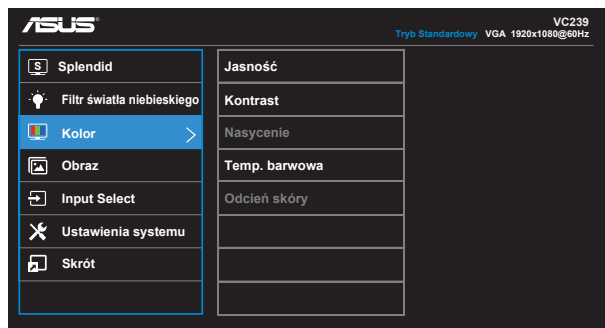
ASUS

VC239

Tryb Standardowy VGA 1920x1080@60Hz

S Splendid

Filtr światła niebieskiego

Kolor >

Obraz

Input Select

Ustawienia systemu

Skrót

Jasność

Kontrast

Nasycenie

Temp. barwowa

Odcień skóry